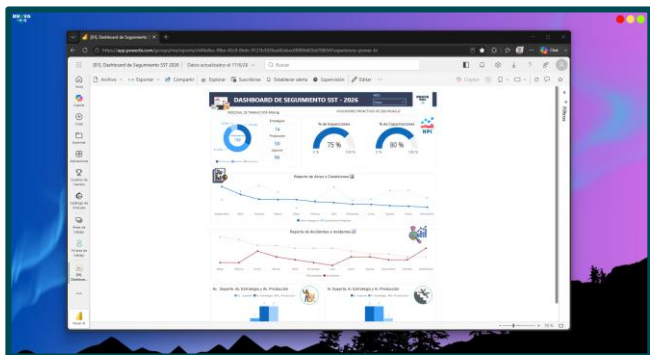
[EF] Dashboard de Seguimiento SST 2026

https://app.powerbi.com/groups/me/reports/

[EF] Dashboard de Seguimiento SST 2026 | Datos actualizados el 17/8/26

Buscar

Archivo | Exportar | Compartir | Explorar | Suscribirse | Establecer alerta | Exploración | Editar

Copilot

Inicio

Crear

Examinar

Centro de datos

Aplicaciones

Métricas

Supervisar

Fabric

DASHBOARD DE SEGUIMIENTO SST - 2026

PERSONAL DE TRABAJO POR PAÍS

INDICADORES PROACTIVOS DE SEGURIDAD

% de Inspecciones

75 %

% de Capacitaciones

80 %

Reporte de Actos y Condiciones

Reporte de Accidentes e Incidentes

Reporte Accidentes / Incidentes

Filtros

Power BI

75 %